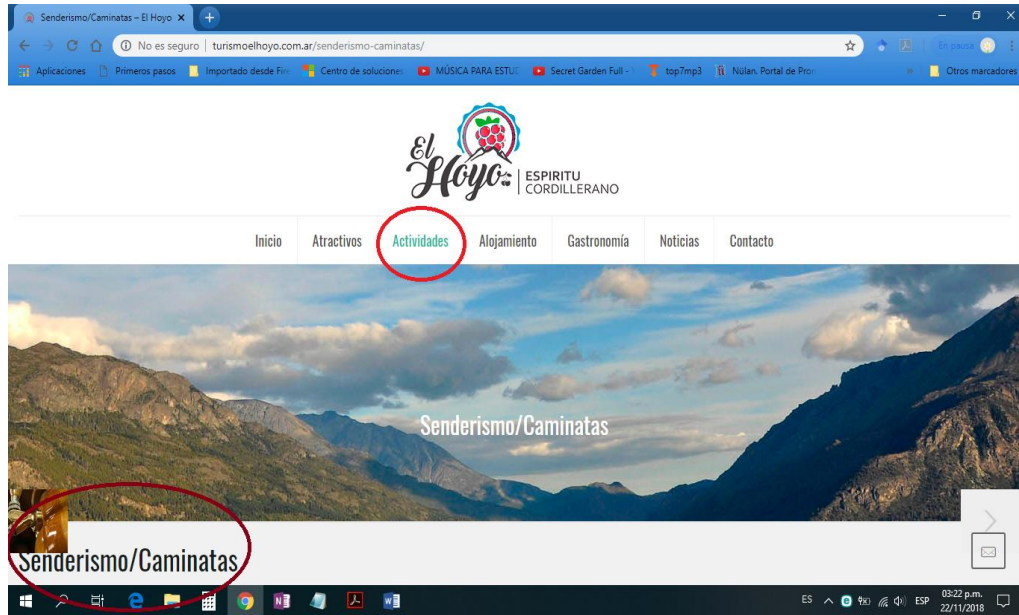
Senderismo/Caminatas – El Hoyo ×

No es seguro | turismoelhoyo.com.ar/senderismo-caminatas/

En pausa

Aplicaciones Primeros pasos Importado desde Fire Centro de soluciones MÚSICA PARA ESTUD Secret Garden Full - top7mp3 Núlan. Portal de Pror » Otros marcadores

El Hoyo ESPIRITU CORDILLERANO

Inicio Atractivos Actividades Alojamiento Gastronomía Noticias Contacto

Senderismo/Caminatas

Senderismo/Caminatas

ES ESP 03:22 p.m. 22/11/2018